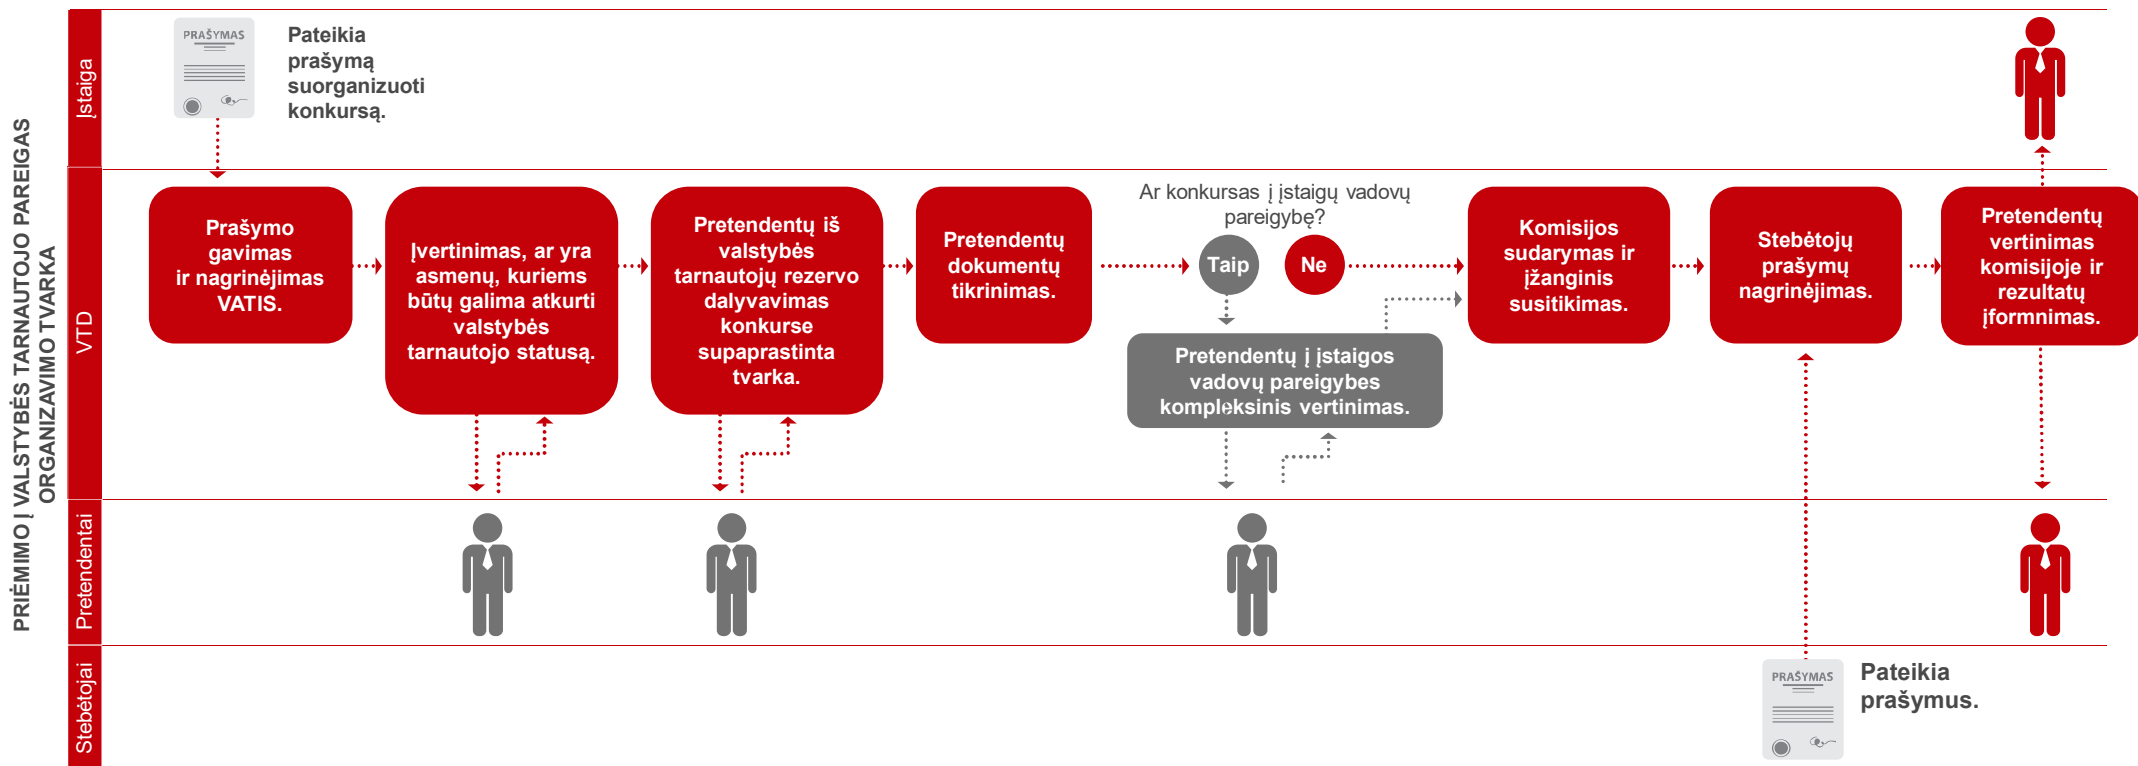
PRIĖMIMO Į VALSTYBĖS TARNAUTOJO PAREIGAS ORGANIZAVIMO TVARKA

Įstaiga

PRAŠYMAS

Pateikia prašymą suorganizuoti konkursą.

VTD

Prašymo gavimas ir nagrinėjimas VATIS.

Įvertinimas, ar yra asmenų, kuriems būtų galima atkurti valstybės tarnautojo statusą.

Pretendentų iš valstybės tarnautojų rezervo dalyvavimas konkurse supaprastinta tvarka.

Pretendentų dokumentų tikrinimas.

Ar konkursas į įstaigų vadovų pareigybę?

Taip

Ne

Pretendentų į įstaigos vadovų pareigybes kompleksinis vertinimas.

Komisijos sudarymas ir įžanginis susitikimas.

Stebėtojų prašymų nagrinėjimas.

Pretendentų vertinimas komisijoje ir rezultatų įformnimas.

Pretendentai

Stebėtojai

PRAŠYMAS

Pateikia prašymus.